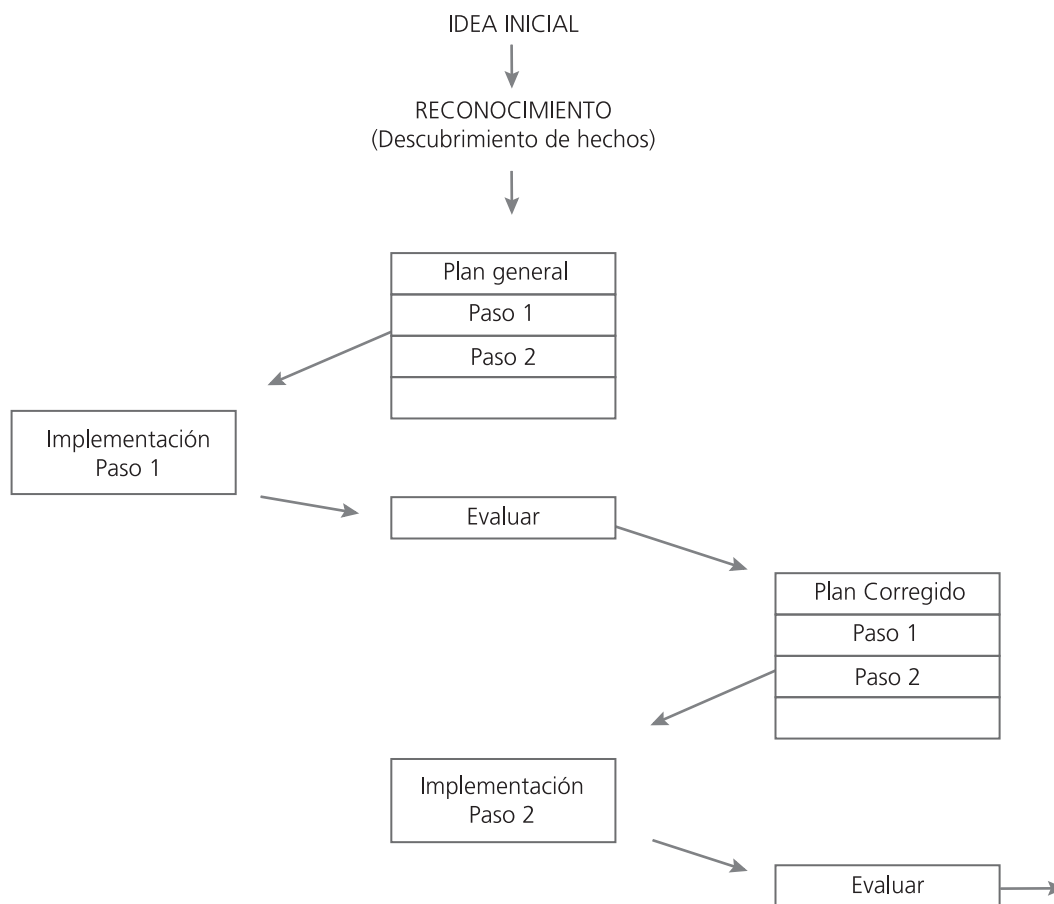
IDEA INICIAL

RECONOCIMIENTO
(Descubrimiento de hechos)

| Plan general |
|---|
| Paso 1 |
| Paso 2 |
| |

Implementación
Paso 1

Evaluar

| Plan Corregido |
|---|
| Paso 1 |
| Paso 2 |
| |

Implementación
Paso 2

Evaluar